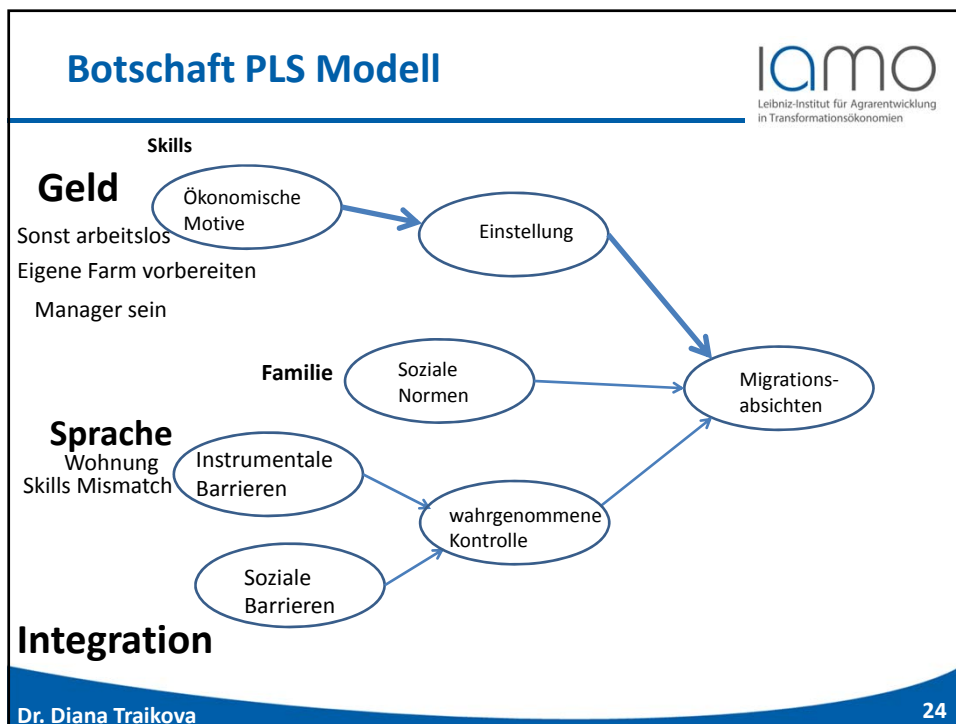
Botschaft PLS Modell

IAMO
Leibniz-Institut für Agrarentwicklung in Transformationsökonomien

Skills

Geld

Sonst arbeitslos

Eigene Farm vorbereiten

Manager sein

Ökonomische Motive

Einstellung

Familie

Soziale Normen

Migrationsabsichten

Sprache

Wohnung

Skills Mismatch

Instrumentale Barrieren

wahrgenommene Kontrolle

Soziale Barrieren

Integration

Dr. Diana Traikova

24